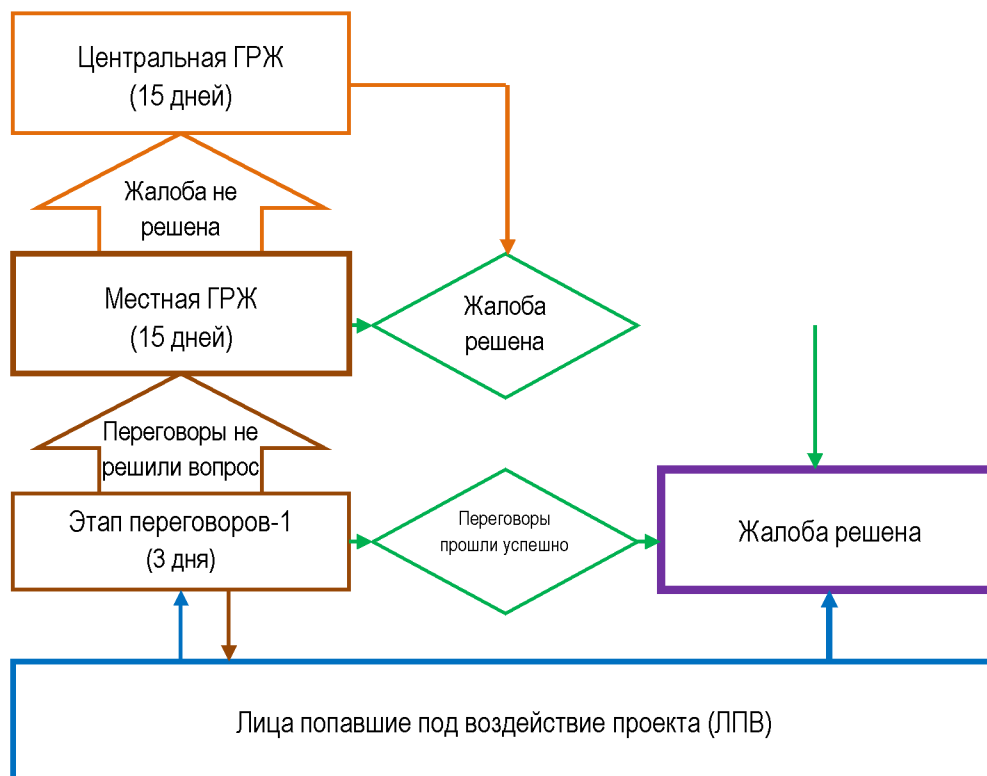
Центральная ГРЖ
(15 дней)

Жалоба не решена

Местная ГРЖ
(15 дней)

Жалоба решена

Переговоры не решили вопрос

Этап переговоров-1
(3 дня)

Переговоры прошли успешно

Жалоба решена

Лица попавшие под воздействие проекта (ЛПВ)